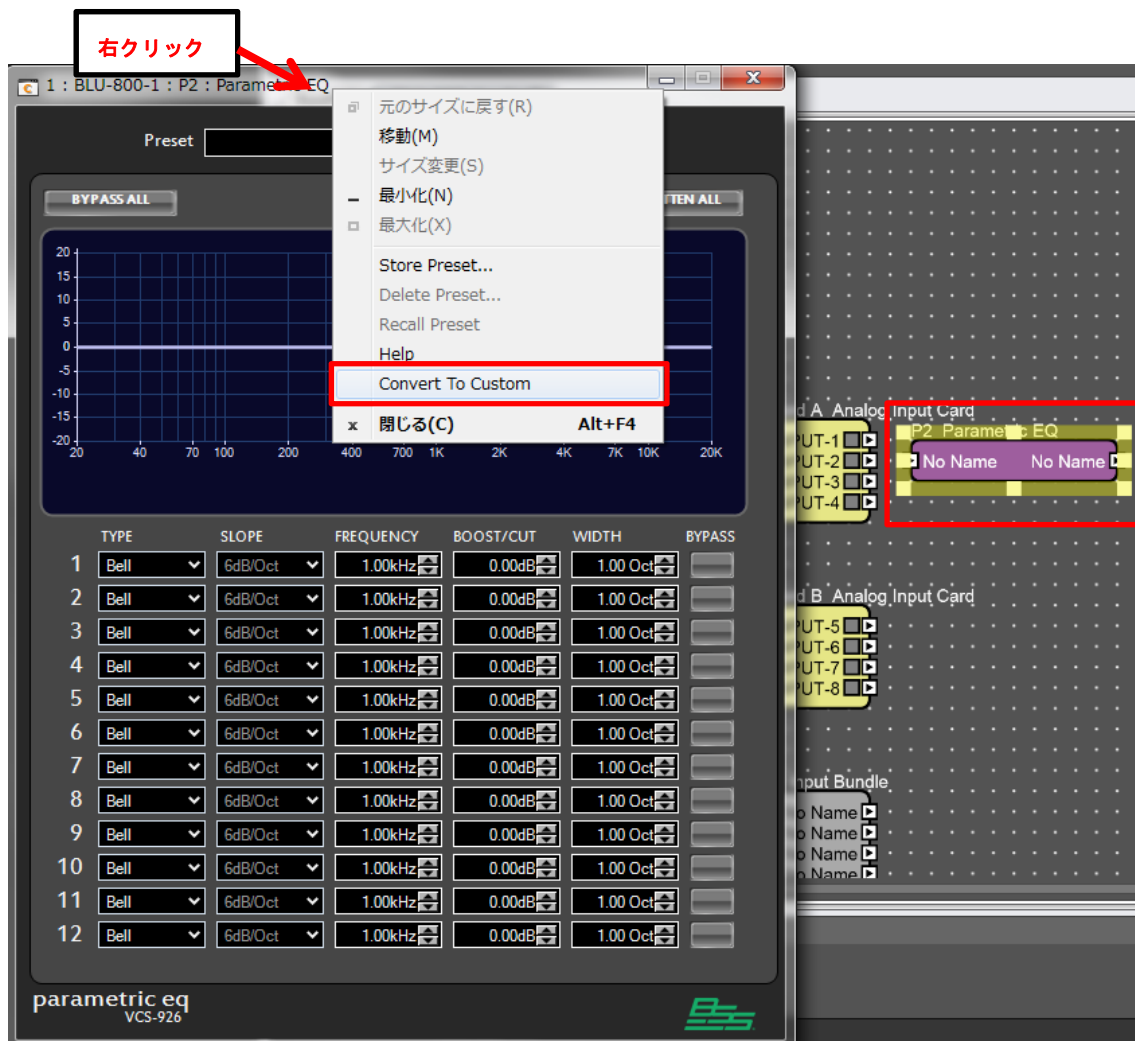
右クリック

1 : BLU-800-1 : P2 : Parametric EQ

Preset

BYPASS ALL

TTEN ALL

元のサイズに戻す(R)
移動(M)
サイズ変更(S)
最小化(N)
最大化(X)
Store Preset...
Delete Preset...
Recall Preset
Help
Convert To Custom
閉じる(C) Alt+F4

20
15
10
5
0
-5
-10
-15
-20

20 40 70 100 200 400 700 1K 2K 4K 7K 10K 20K

| | TYPE | SLOPE | FREQUENCY | BOOST/CUT | WIDTH | BYPASS |
|---|---|---|---|---|---|---|
| 1 | Bell | 6dB/Oct | 1.00kHz | 0.00dB | 1.00 Oct | |
| 2 | Bell | 6dB/Oct | 1.00kHz | 0.00dB | 1.00 Oct | |
| 3 | Bell | 6dB/Oct | 1.00kHz | 0.00dB | 1.00 Oct | |
| 4 | Bell | 6dB/Oct | 1.00kHz | 0.00dB | 1.00 Oct | |
| 5 | Bell | 6dB/Oct | 1.00kHz | 0.00dB | 1.00 Oct | |
| 6 | Bell | 6dB/Oct | 1.00kHz | 0.00dB | 1.00 Oct | |
| 7 | Bell | 6dB/Oct | 1.00kHz | 0.00dB | 1.00 Oct | |
| 8 | Bell | 6dB/Oct | 1.00kHz | 0.00dB | 1.00 Oct | |
| 9 | Bell | 6dB/Oct | 1.00kHz | 0.00dB | 1.00 Oct | |
| 10 | Bell | 6dB/Oct | 1.00kHz | 0.00dB | 1.00 Oct | |
| 11 | Bell | 6dB/Oct | 1.00kHz | 0.00dB | 1.00 Oct | |
| 12 | Bell | 6dB/Oct | 1.00kHz | 0.00dB | 1.00 Oct | |

parametric eq
VCS-926

BSS

d A Analog Input Card
PUT-1
PUT-2
PUT-3
PUT-4

P2 Parametric EQ
No Name No Name

d B Analog Input Card
PUT-5
PUT-6
PUT-7
PUT-8

nput Bundle
o Name
o Name
o Name
o Name